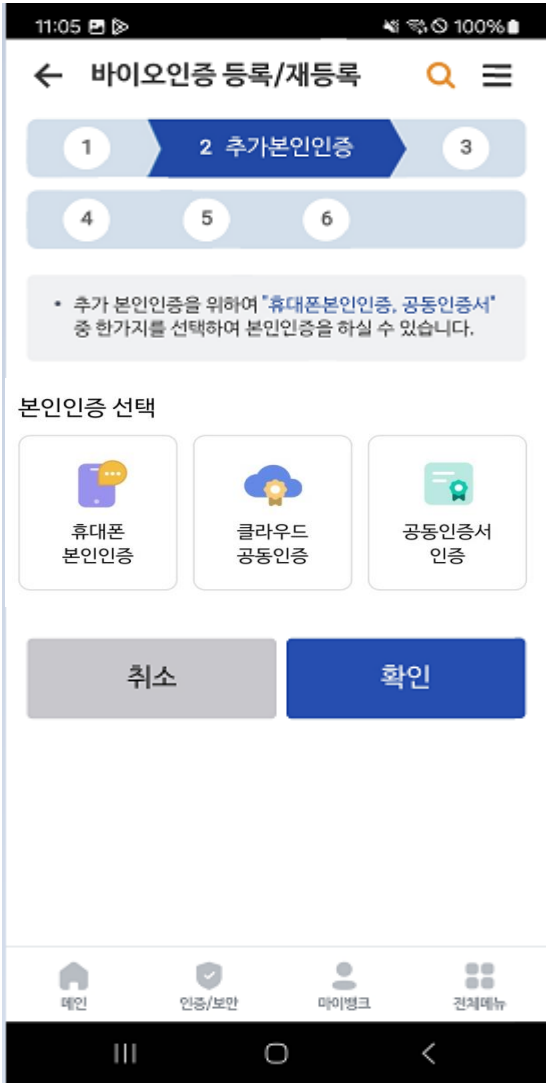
11:05 100%

← 바이오인증 등록/재등록

1
2 추가본인인증
3
4
5
6

• 추가 본인인증을 위하여 "휴대폰본인인증, 공동인증서" 중 한가지를 선택하여 본인인증을 하실 수 있습니다.

본인인증 선택

휴대폰 본인인증

클라우드 공동인증

공동인증서 인증

취소

확인

메인
인증/보안
마이뱅크
전체메뉴